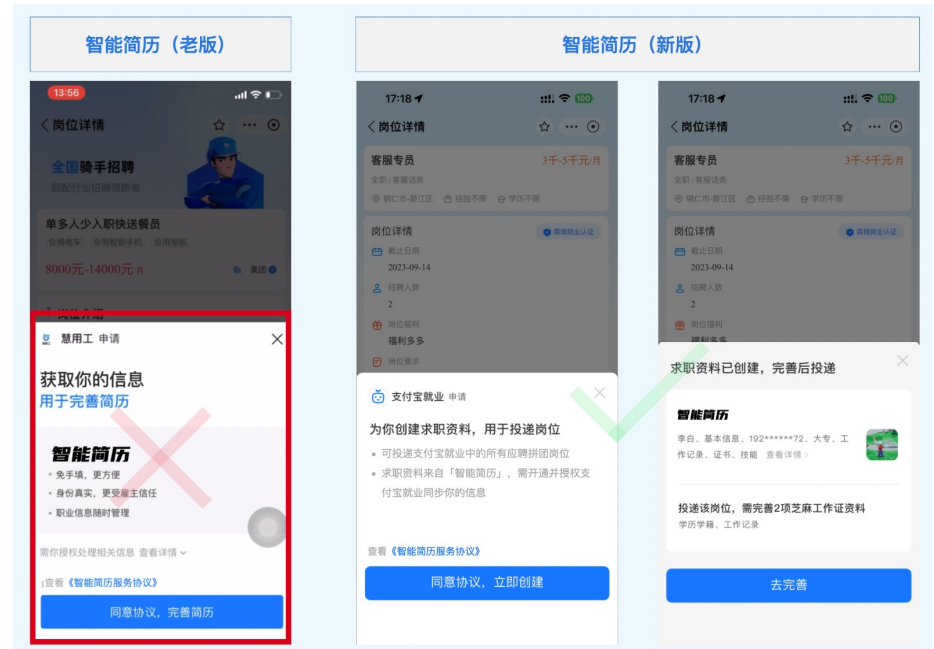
智能简历（老版）

智能简历（新版）

13:56

岗位详情

全国骑手招聘
即配行业招聘猎者

单多人少入职快送餐员
合购电车 合用智能手机 合用导航

8000元-14000元/月

美团

慧用工 申请

获取你的信息
用于完善简历

智能简历
• 免手填，更方便
• 身份真实，更受雇主信任
• 职业信息随时管理

需你授权处理相关信息 查看详情

查看《智能简历服务协议》

同意协议，完善简历

17:18

岗位详情

客服专员 3千-5千元/月
全职 | 客服话务
铜仁市-碧江区 经验不限 学历不限

岗位详情 异地就业认证
截止日期
2023-09-14
招聘人数
2
岗位福利
福利多多
岗位要求

支付宝就业 申请

为你创建求职资料，用于投递岗位
• 可投递支付宝就业中的所有应聘拼团岗位
• 求职资料来自「智能简历」，需开通并授权支付宝就业同步你的信息

查看《智能简历服务协议》

同意协议，立即创建

17:18

岗位详情

客服专员 3千-5千元/月
全职 | 客服话务
铜仁市-碧江区 经验不限 学历不限

岗位详情 异地就业认证
截止日期
2023-09-14
招聘人数
2
岗位福利
福利多多

求职资料已创建，完善后投递

智能简历
李白、基本信息、192******72、大专、工作记录、证书、技能 查看详情

投递该岗位，需完善2项芝麻工作证资料
学历学籍、工作记录

去完善